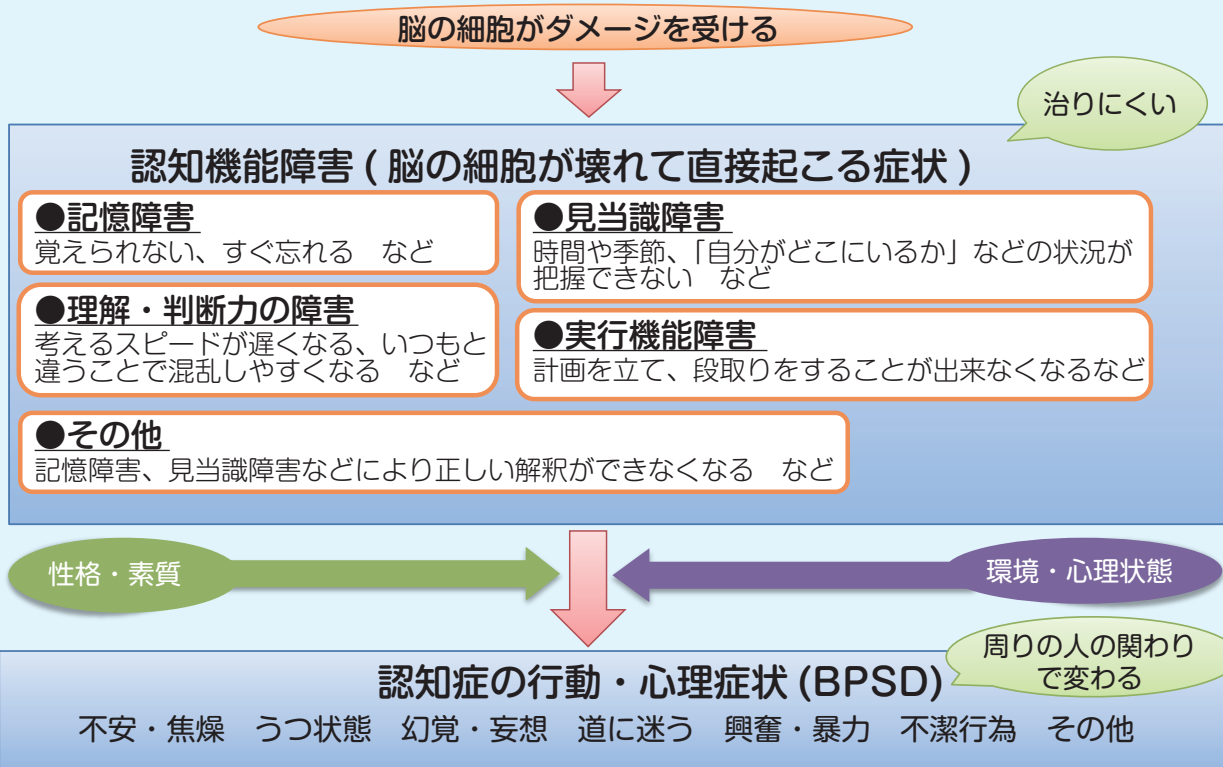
脳の細胞がダメージを受ける

治りにくい

認知機能障害（脳の細胞が壊れて直接起こる症状）

●記憶障害
覚えられない、すぐ忘れる　など

●見当識障害
時間や季節、「自分がどこにいるか」などの状況が把握できない　など

●理解・判断力の障害
考えるスピードが遅くなる、いつもと違うことで混乱しやすくなる　など

●実行機能障害
計画を立て、段取りをすることが出来なくなるなど

●その他
記憶障害、見当識障害などにより正しい解釈ができなくなる　など

性格・素質

環境・心理状態

周りの人の関わりで変わる

認知症の行動・心理症状 (BPSD)

不安・焦燥　うつ状態　幻覚・妄想　道に迷う　興奮・暴力　不潔行為　その他